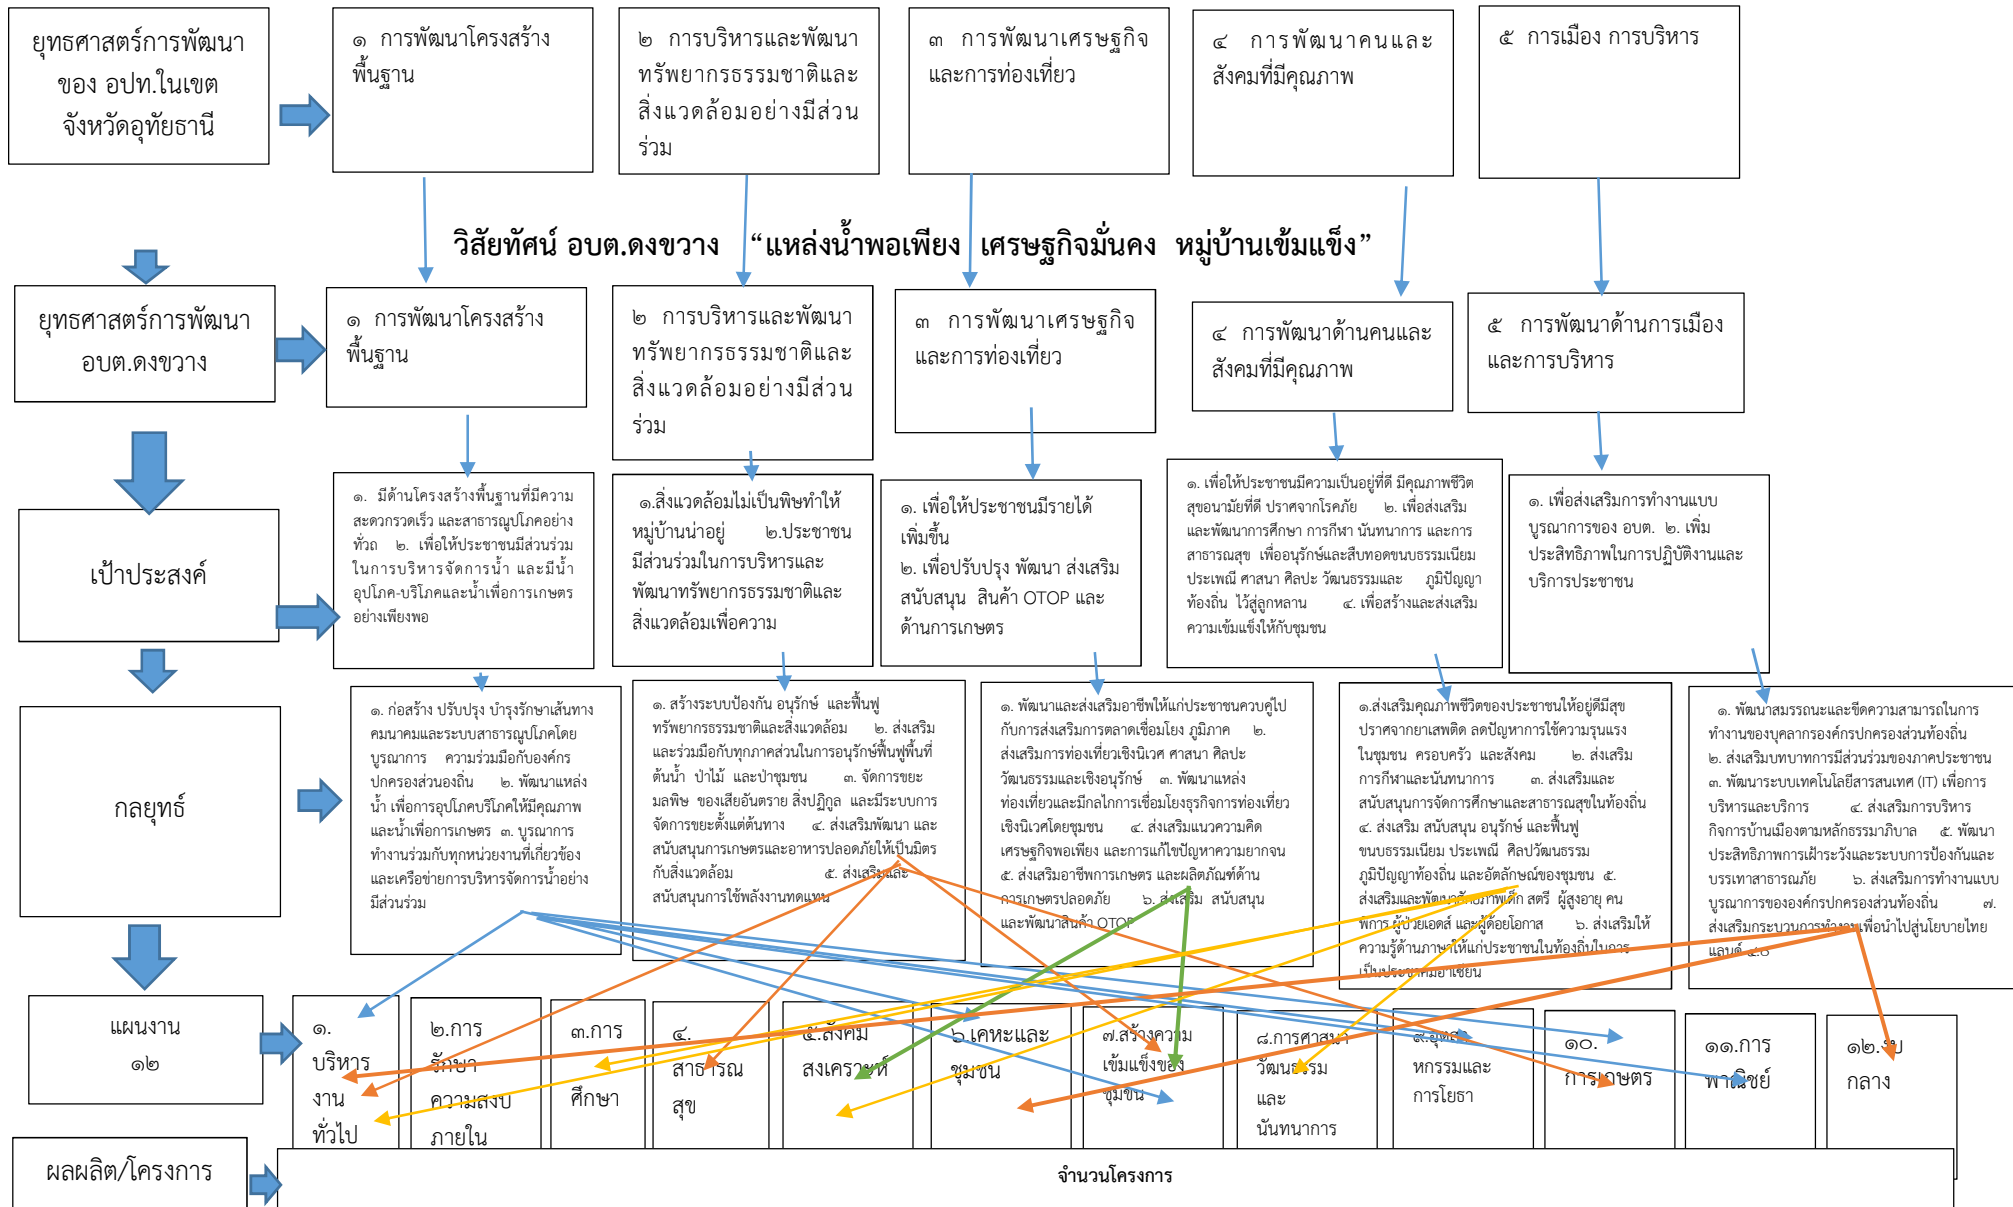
ยุทธศาสตร์การพัฒนาของ อปท.ในเขตจังหวัดอุทัยธานี

๑ การพัฒนาโครงสร้างพื้นฐาน

๒ การบริหารและพัฒนาทรัพยากรธรรมชาติและสิ่งแวดล้อมอย่างมีส่วนร่วม

๓ การพัฒนาเศรษฐกิจและการท่องเที่ยว

๔ การพัฒนาคนและสังคมที่มีคุณภาพ

๕ การเมือง การบริหาร

วิสัยทัศน์ อบต.ดงขวาง "แหล่งน้ำพอเพียง เศรษฐกิจมั่นคง หมู่บ้านเข้มแข็ง"

ยุทธศาสตร์การพัฒนา อบต.ดงขวาง

๑ การพัฒนาโครงสร้างพื้นฐาน

๒ การบริหารและพัฒนาทรัพยากรธรรมชาติและสิ่งแวดล้อมอย่างมีส่วนร่วม

๓ การพัฒนาเศรษฐกิจและการท่องเที่ยว

๔ การพัฒนาด้านคนและสังคมที่มีคุณภาพ

๕ การพัฒนาด้านการเมืองและการบริหาร

เป้าประสงค์

๑. มีด้านโครงสร้างพื้นฐานที่มีความสะดวกรวดเร็ว และสาธารณูปโภคอย่างทั่วถ ๒. เพื่อให้ประชาชนมีส่วนร่วมในการบริหารจัดการน้ำ และมีน้ำอุปโภค-บริโภคและน้ำเพื่อการเกษตรอย่างเพียงพอ

๑.สิ่งแวดล้อมไม่เป็นพิษทำให้หมู่บ้านน่าอยู่ ๒.ประชาชนมีส่วนร่วมในการบริหารและพัฒนาทรัพยากรธรรมชาติและสิ่งแวดล้อมเพื่อความ

๑. เพื่อให้ประชาชนมีรายได้เพิ่มขึ้น ๒. เพื่อปรับปรุง พัฒนา ส่งเสริม สนับสนุน สินค้า OTOP และด้านการเกษตร

๑. เพื่อให้ประชาชนมีความเป็นอยู่ที่ดี มีคุณภาพชีวิตสุขอนามัยที่ดี ปราศจากโรคภัย ๒. เพื่อส่งเสริมและพัฒนาการศึกษา การกีฬา นันทนาการ และการสาธารณสุข เพื่ออนุรักษ์และสืบทอดขนบธรรมเนียมประเพณี ศาสนา ศิลปะ วัฒนธรรมและ ภูมิปัญญาท้องถิ่น ไว้สู่ลูกหลาน ๔. เพื่อสร้างและส่งเสริมความเข้มแข็งให้กับชุมชน

๑. เพื่อส่งเสริมการทำงานแบบบูรณาการของ อบต. ๒. เพิ่มประสิทธิภาพในการปฏิบัติงานและบริการประชาชน

กลยุทธ์

๑. ก่อสร้าง ปรับปรุง บำรุงรักษาเส้นทางคมนาคมและระบบสาธารณูปโภคโดยบูรณาการ ความร่วมมือกับองค์กรปกครองส่วนองถิ่น ๒. พัฒนาแหล่งน้ำ เพื่อการอุปโภคบริโภคให้มีคุณภาพและน้ำเพื่อการเกษตร ๓. บูรณาการทำงานร่วมกับทุกหน่วยงานที่เกี่ยวข้องและเครือข่ายการบริหารจัดการน้ำอย่างมีส่วนร่วม

๑. สร้างระบบป้องกัน อนุรักษ์ และฟื้นฟูทรัพยากรธรรมชาติและสิ่งแวดล้อม ๒. ส่งเสริมและร่วมมือกับทุกภาคส่วนในการอนุรักษ์ฟื้นฟูพื้นที่ต้นน้ำ ป่าไม้ และป่าชุมชน ๓. จัดการขยะมลพิษ ของเสียอันตราย สิ่งปฏิกูล และมีระบบการจัดการขยะตั้งแต่ต้นทาง ๔. ส่งเสริมพัฒนา และสนับสนุนการเกษตรและอาหารปลอดภัยให้เป็นมิตรกับสิ่งแวดล้อม ๕. ส่งเสริมและสนับสนุนการใช้พลังงานทดแทน

๑. พัฒนาและส่งเสริมอาชีพให้แก่ประชาชนควบคู่ไปกับการส่งเสริมการตลาดเชื่อมโยง ภูมิภาค ๒. ส่งเสริมการท่องเที่ยวเชิงนิเวศ ศาสนา ศิลปะ วัฒนธรรมและเชิงอนุรักษ์ ๓. พัฒนาแหล่งท่องเที่ยวและมีกลไกการเชื่อมโยงธุรกิจการท่องเที่ยวเชิงนิเวศโดยชุมชน ๔. ส่งเสริมแนวความคิดเศรษฐกิจพอเพียง และการแก้ไขปัญหาความยากจน ๕. ส่งเสริมอาชีพการเกษตร และผลิตภัณฑ์ด้านการเกษตรปลอดภัย ๖. ส่งเสริม สนับสนุนและพัฒนาสินค้า OTOP

๑.ส่งเสริมคุณภาพชีวิตของประชาชนให้อยู่ดีมีสุขปราศจากยาเสพติด ลดปัญหาการใช้ความรุนแรงในชุมชน ครอบครัว และสังคม ๒. ส่งเสริมการกีฬาและนันทนาการ ๓. ส่งเสริมและสนับสนุนการจัดการศึกษาและสาธารณสุขในท้องถิ่น ๔. ส่งเสริม สนับสนุน อนุรักษ์ และฟื้นฟูขนบธรรมเนียม ประเพณี ศิลปวัฒนธรรม ภูมิปัญญาท้องถิ่น และอัตลักษณ์ของชุมชน ๕. ส่งเสริมและพัฒนา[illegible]เด็ก สตรี ผู้สูงอายุ คนพิการ ผู้ป่วยเอดส์ และผู้ด้อยโอกาส ๖. ส่งเสริมให้ความรู้ด้านภาษาให้แก่ประชาชนในท้องถิ่นในการเป็นประชาคมอาเซียน

๑. พัฒนาสมรรถนะและขีดความสามารถในการทำงานของบุคลากรองค์กรปกครองส่วนท้องถิ่น ๒. ส่งเสริมบทบาทการมีส่วนร่วมของภาคประชาชน ๓. พัฒนาระบบเทคโนโลยีสารสนเทศ (IT) เพื่อการบริหารและบริการ ๔. ส่งเสริมการบริหารกิจการบ้านเมืองตามหลักธรรมาภิบาล ๕. พัฒนาประสิทธิภาพการเฝ้าระวังและระบบการป้องกันและบรรเทาสาธารณภัย ๖. ส่งเสริมการทำงานแบบบูรณาการขององค์กรปกครองส่วนท้องถิ่น ๗. ส่งเสริมกระบวนการ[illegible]เพื่อนำไปสู่นโยบายไทยแลนด์ ๔.๐

แผนงาน ๑๒

๑. บริหารงานทั่วไป

๒.การรักษาความสงบภายใน

๓.การศึกษา

๔. สาธารณสุข

๕.สังคมสงเคราะห์

๖.เคหะและชุมชน

๗.สร้างความเข้มแข็งของชุมชน

๘.การศาสนา วัฒนธรรม และนันทนาการ

๙.อุตสาหกรรมและการโยธา

๑๐. การเกษตร

๑๑.การพาณิชย์

๑๒.งบกลาง

ผลผลิต/โครงการ

จำนวนโครงการ